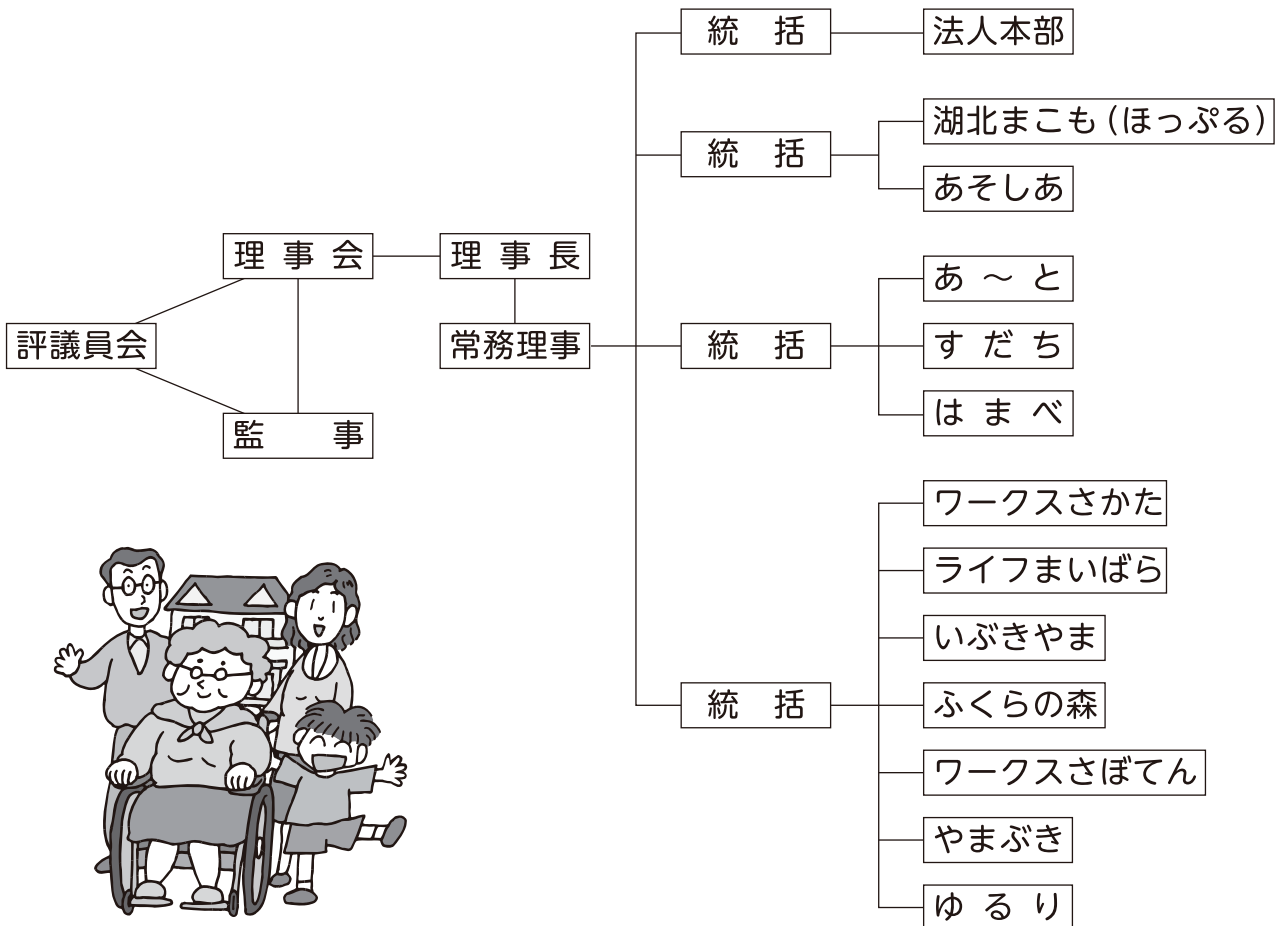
統　括

法人本部

統　括

湖北まこも（ほっぷる）

あそしあ

理事会

理事長

評議員会

常務理事

統　括

あ ～ と

す だ ち

は ま べ

監　事

統　括

ワークスさかた

ライフまいばら

いぶきやま

ふくらの森

ワークスさぼてん

やまぶき

ゆ る り